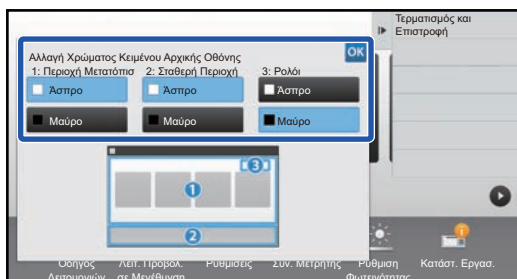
Τερματισμός και Επιστροφή

Αλλαγή Χρώματος Κειμένου Αρχικής Οθόνης

OK

1: Περιοχή Μετατόπισ

2: Σταθερή Περιοχή

3: Ρολόι

Άσπρο

Άσπρο

Άσπρο

Μαύρο

Μαύρο

Μαύρο

3

1

2

Οδηγός Λειτουργιών

Λειτ. Προβολ. σε Μεγέθυνση

Ρυθμίσεις

Συν. Μετρητής

Ρύθμιση Φωτεινότητας

Κατάστ. Εργασ.